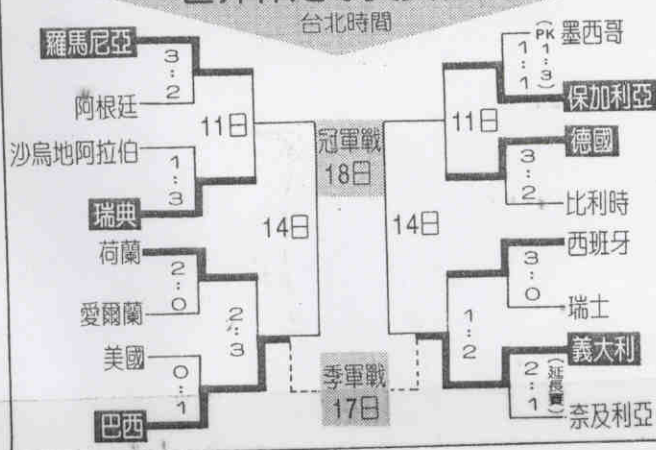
台北時間

羅馬尼亞
3
:
2
阿根廷
11日
沙烏地阿拉伯
1
:
3
瑞典
14日
荷蘭
2
:
0
愛爾蘭
2
:
3
美國
0
:
1
巴西

冠軍戰
18日

季軍戰
17日

墨西哥
PK
1 1
: :
1 3
保加利亞
11日
德國
3
:
2
比利時
14日
西班牙
3
:
0
瑞士
1
:
2
義大利
2
:
1
(延長賽)
奈及利亞